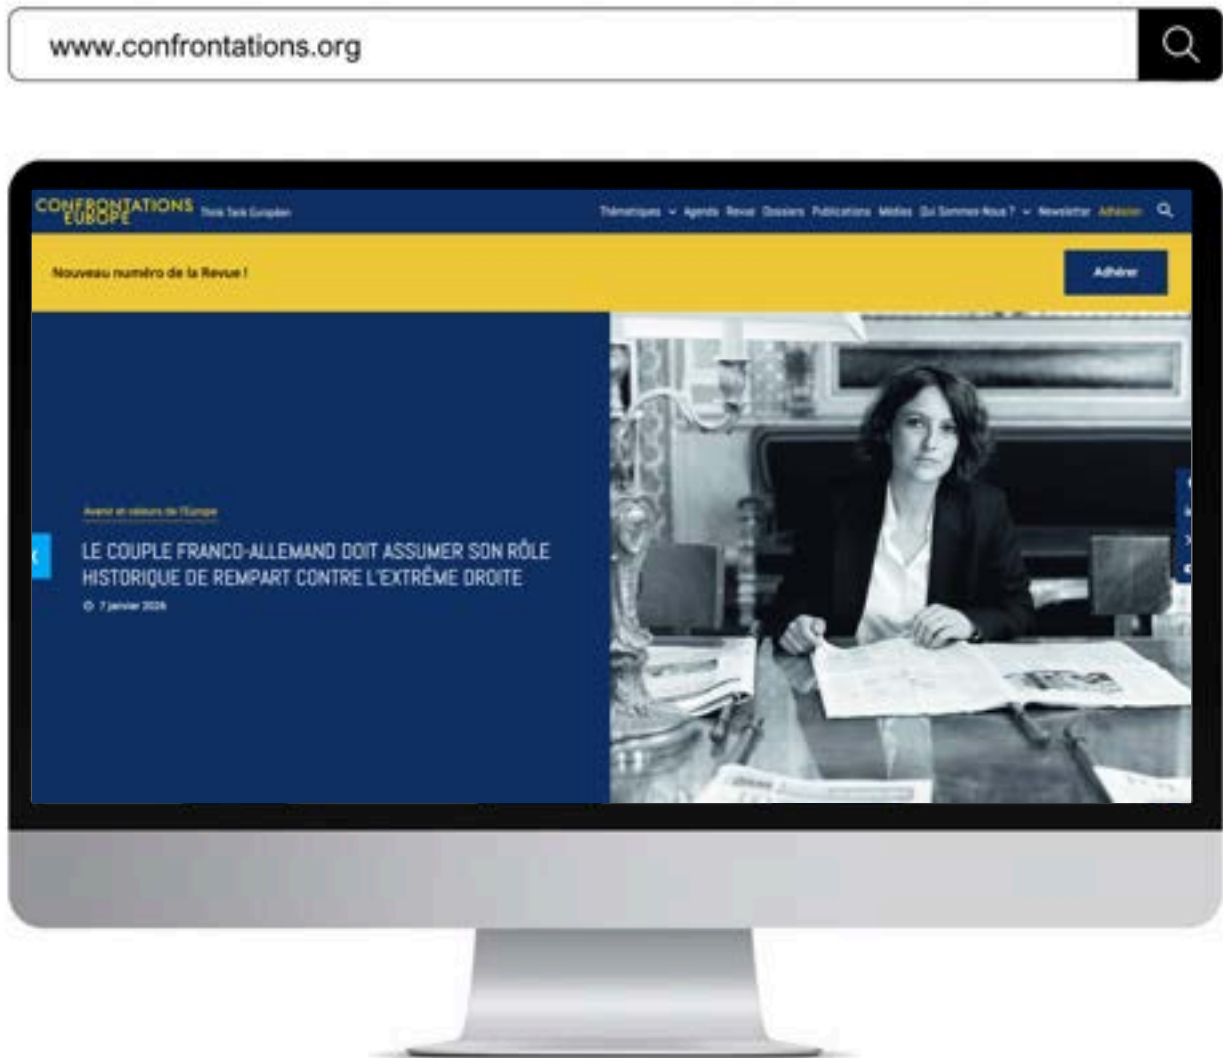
www.confrontations.org

CONFRONTATIONS EUROPE Think Tank Européen

Thématiques Agenda Revue Dossiers Publications Médias Qui Sommes Nous ? Newsletter Adhésion

Nouveau numéro de la Revue !

Adhérer

Avenir et valeurs de l'Europe

LE COUPLE FRANCO-ALLEMAND DOIT ASSUMER SON RÔLE HISTORIQUE DE REMPART CONTRE L'EXTRÊME DROITE

7 janvier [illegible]